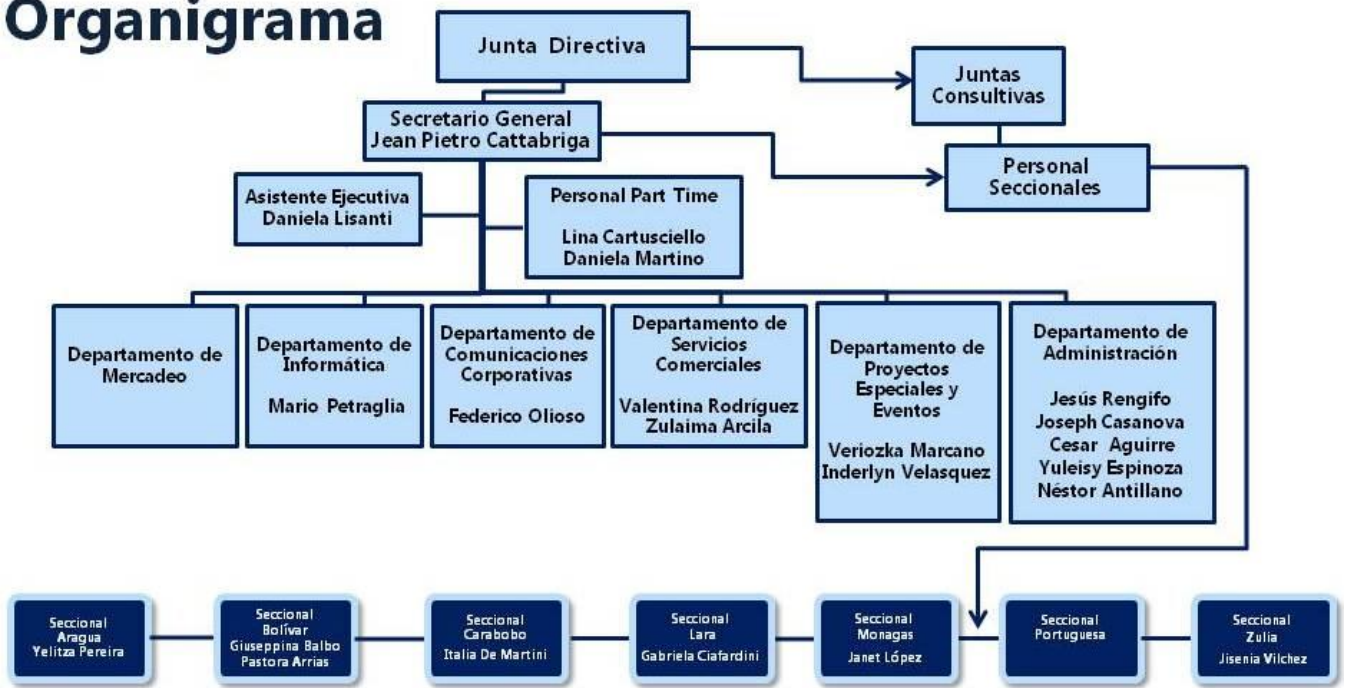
Organigrama

Junta Directiva

Juntas Consultivas

Secretario General
Jean Pietro Cattabriga

Personal Seccionales

Asistente Ejecutiva
Daniela Lisanti

Personal Part Time

Lina Cartusciello
Daniela Martino

Departamento de Mercadeo

Departamento de Informática

Mario Petraglia

Departamento de Comunicaciones Corporativas

Federico Olioso

Departamento de Servicios Comerciales

Valentina Rodríguez
Zulaima Arcila

Departamento de Proyectos Especiales y Eventos

Veriozka Marcano
Inderlyn Velasquez

Departamento de Administración

Jesús Rengifo
Joseph Casanova
Cesar Aguirre
Yuleisy Espinoza
Néstor Antillano

Seccional Aragua
Yelitza Pereira

Seccional Bolívar
Giuseppina Balbo
Pastora Arrias

Seccional Carabobo
Italia De Martini

Seccional Lara
Gabriela Ciafardini

Seccional Monagas
Janet López

Seccional Portuguesa

Seccional Zulia
Jisenia Vilchez